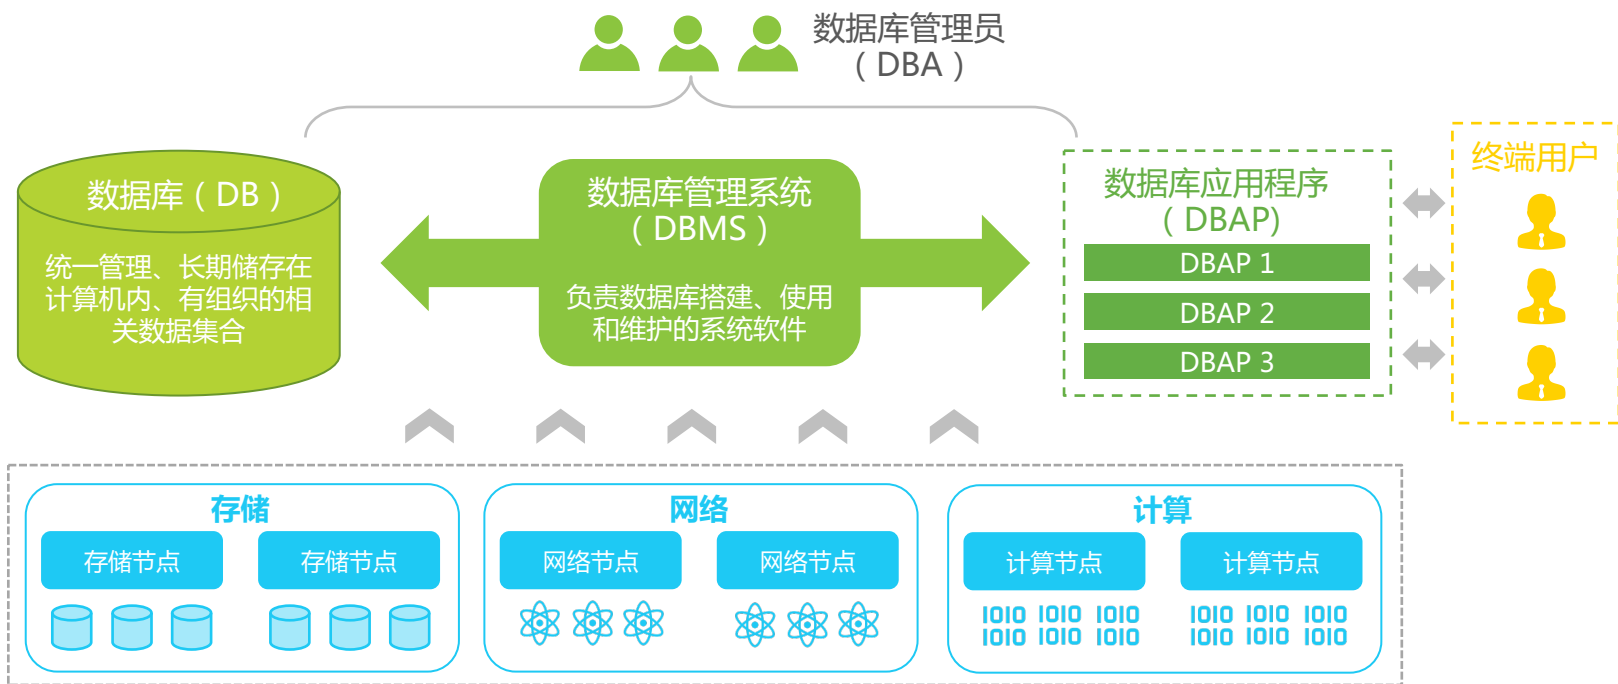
数据库管理员
（DBA）

数据库（DB）

统一管理、长期储存在计算机内、有组织的相关数据集合

数据库管理系统
（DBMS）

负责数据库搭建、使用和维护的系统软件

数据库应用程序
（DBAP）

DBAP 1

DBAP 2

DBAP 3

终端用户

存储

存储节点

存储节点

网络

网络节点

网络节点

计算

计算节点

计算节点

1010 1010 1010
1010 1010 1010

1010 1010 1010
1010 1010 1010